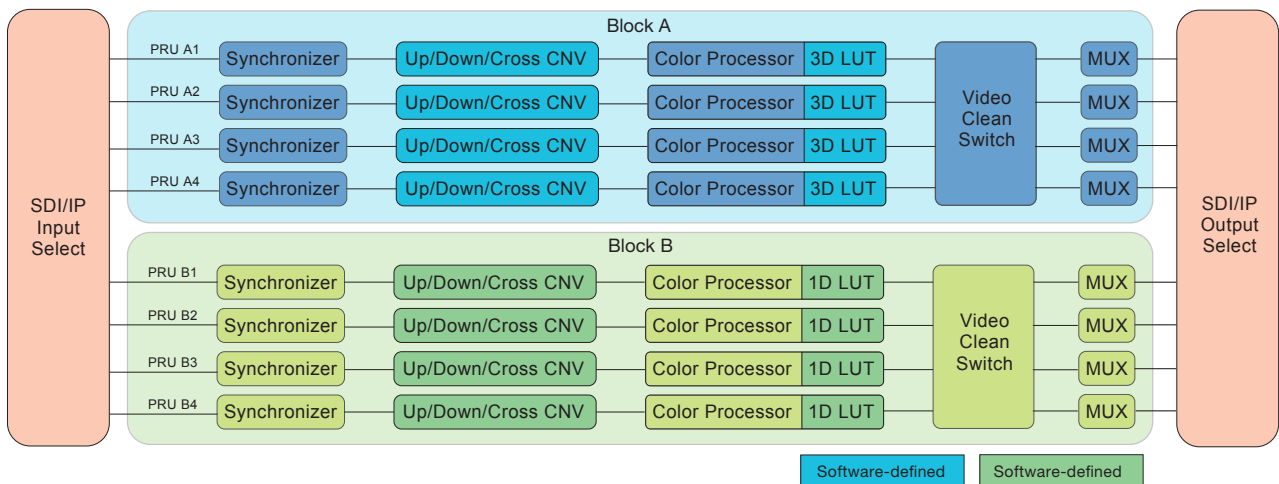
SDI/IP
Input
Select

Block A

PRU A1
Synchronizer
Up/Down/Cross CNV
Color Processor
3D LUT

PRU A2
Synchronizer
Up/Down/Cross CNV
Color Processor
3D LUT

PRU A3
Synchronizer
Up/Down/Cross CNV
Color Processor
3D LUT

PRU A4
Synchronizer
Up/Down/Cross CNV
Color Processor
3D LUT

Video
Clean
Switch

MUX
MUX
MUX
MUX

Block B

PRU B1
Synchronizer
Up/Down/Cross CNV
Color Processor
1D LUT

PRU B2
Synchronizer
Up/Down/Cross CNV
Color Processor
1D LUT

PRU B3
Synchronizer
Up/Down/Cross CNV
Color Processor
1D LUT

PRU B4
Synchronizer
Up/Down/Cross CNV
Color Processor
1D LUT

Video
Clean
Switch

MUX
MUX
MUX
MUX

SDI/IP
Output
Select

Software-defined
Software-defined